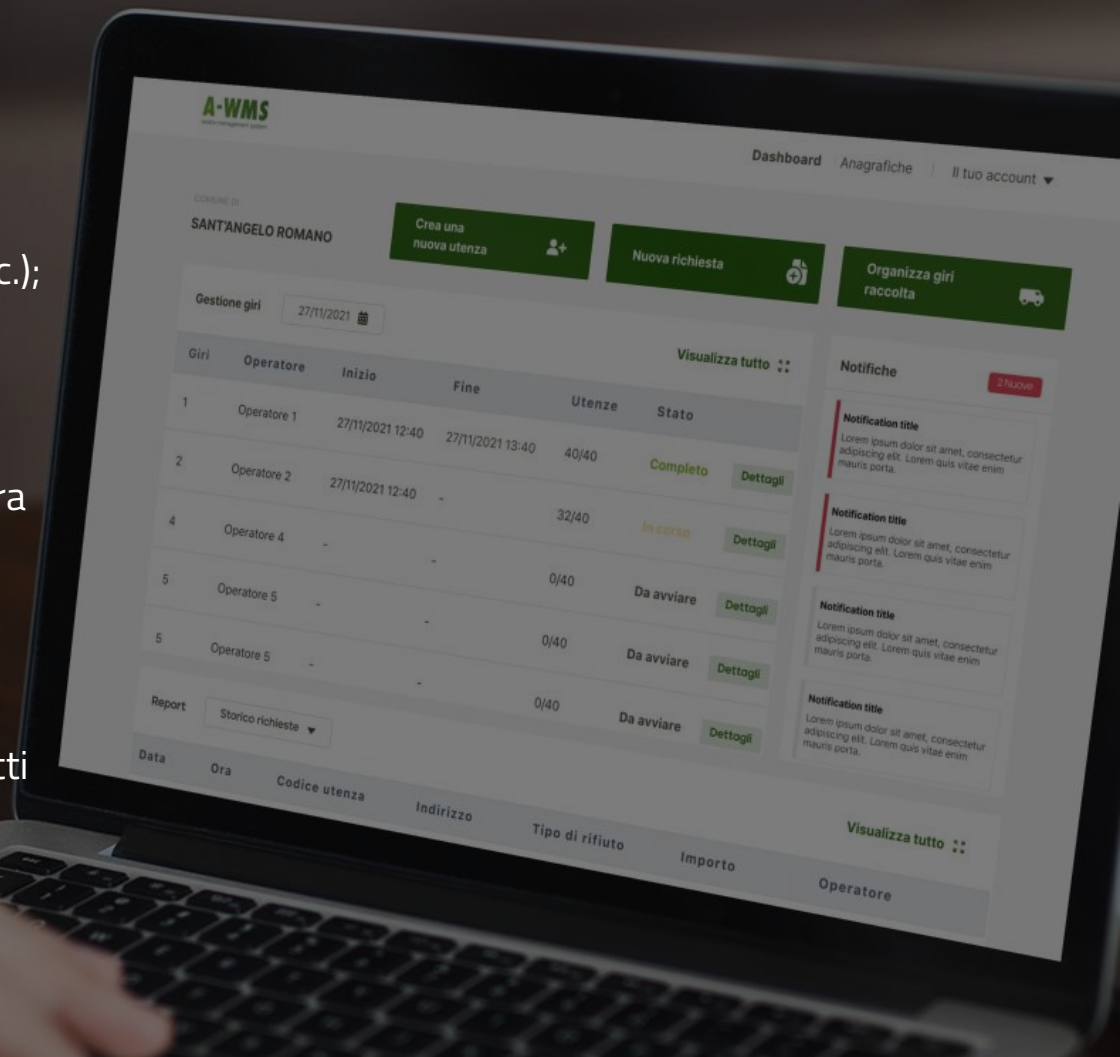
c.);

ra

tti

A-WMS
waste management system

Dashboard | Anagrafiche | Il tuo account ▾

COMUNE DI
SANT'ANGELO ROMANO

Crea una nuova utenza

Nuova richiesta

Organizza giri raccolta

Gestione giri 27/11/2021

Visualizza tutto

| Giri | Operatore | Inizio | Fine | Utenze | Stato | |
|---|---|---|---|---|---|---|
| 1 | Operatore 1 | 27/11/2021 12:40 | 27/11/2021 13:40 | 40/40 | | |
| 2 | Operatore 2 | 27/11/2021 12:40 | - | | Completo | Dettagli |
| 4 | Operatore 4 | - | - | 32/40 | In corso | Dettagli |
| 5 | Operatore 5 | - | - | 0/40 | Da avviare | Dettagli |
| 5 | Operatore 5 | - | - | 0/40 | Da avviare | Dettagli |
| | | | | 0/40 | Da avviare | Dettagli |

Notifiche 2 Nuove

Notification title
Lorem ipsum dolor sit amet, consectetur adipiscing elit. Lorem quis vitae enim mauris porta.

Notification title
Lorem ipsum dolor sit amet, consectetur adipiscing elit. Lorem quis vitae enim mauris porta.

Notification title
Lorem ipsum dolor sit amet, consectetur adipiscing elit. Lorem quis vitae enim mauris porta.

Notification title
Lorem ipsum dolor sit amet, consectetur adipiscing elit. Lorem quis vitae enim mauris porta.

Report Storico richieste ▾

Visualizza tutto

| Data | Ora | Codice utenza | Indirizzo | Tipo di rifiuto | Importo | Operatore |
|---|---|---|---|---|---|---|